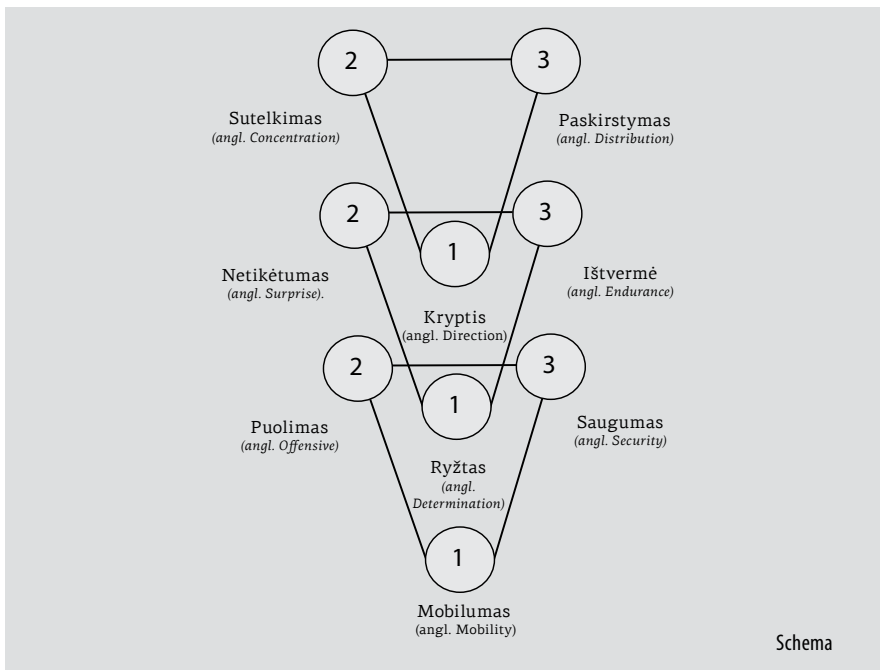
2

3

Sutelkimas
(angl. Concentration)

Paskirstymas
(angl. Distribution)

2

3

1

Netikėtumas
(angl. Surprise).

Ištvermė
(angl. Endurance)

Kryptis
(angl. Direction)

2

3

1

Puolimas
(angl. Offensive)

Saugumas
(angl. Security)

Ryžtas
(angl. Determination)

1

Mobilumas
(angl. Mobility)

Schema